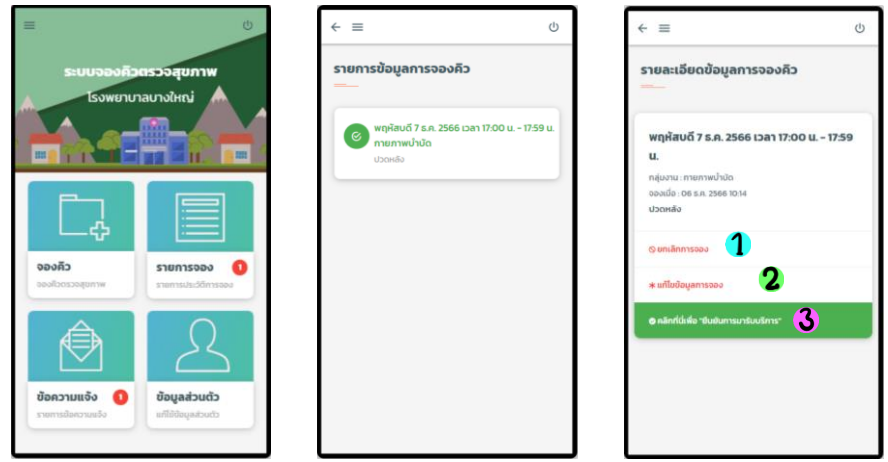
ระบบจองคิวตรวจสุขภาพ
โรงพยาบาลบางใหญ่

จองคิว
จองคิวตรวจสุขภาพ

รายการจอง 1
รายการประวัติการจอง

ข้อความแจ้ง 1
รายการข้อความแจ้ง

ข้อมูลส่วนตัว
แก้ไขข้อมูลส่วนตัว

รายการข้อมูลการจองคิว

พฤหัสบดี 7 ธ.ค. 2566 เวลา 17:00 น. - 17:59 น.
กายภาพบำบัด
ปวดหลัง

รายละเอียดข้อมูลการจองคิว

พฤหัสบดี 7 ธ.ค. 2566 เวลา 17:00 น. - 17:59 น.
กลุ่มงาน : กายภาพบำบัด
จองเมื่อ : 06 ธ.ค. 2566 10:14
ปวดหลัง

ยกเลิกการจอง 1

แก้ไขข้อมูลการจอง 2

คลิกที่นี่เพื่อ "ยืนยันการมารับบริการ" 3